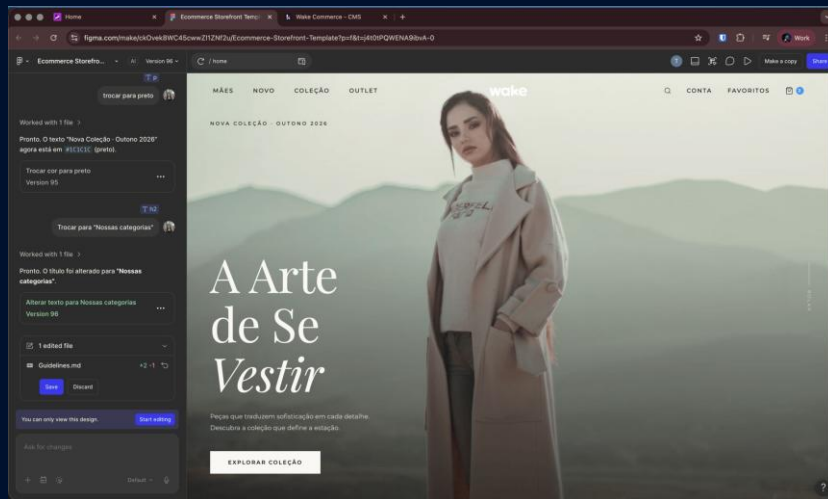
Home
Ecommerce Storefront Templ
Wake Commerce - CMS
figma.com/make/ckOvek8WC45cwwZl1ZNf2u/Ecommerce-Storefront-Template?p=f&t=j4t0tPQWENA9bvA-0
Work
Ecommerce Storefro...
Version 98
/ home
Make a copy
Share

trocar para preto

Worked with 1 file >

Pronto. O texto "Nova Coleção - Outono 2026" agora está em #1C1C1C (preto).

Trocar cor para preto
Version 95

Trocar para "Nossas categorias"

Worked with 1 file >

Pronto. O título foi alterado para "Nossas categorias".

Alterar texto para Nossas categorias
Version 98

1 edited file
Guidelines.md +2 -1
Save
Discard

You can only view this design.
Start editing

Ask for changes
Default

MÃES NOVO COLEÇÃO OUTLET
wake
CONTA FAVORITOS
0

NOVA COLEÇÃO - OUTONO 2026

A Arte de Se Vestir

Peças que traduzem sofisticação em cada detalhe. Descubra a coleção que define a estação.

EXPLORAR COLEÇÃO